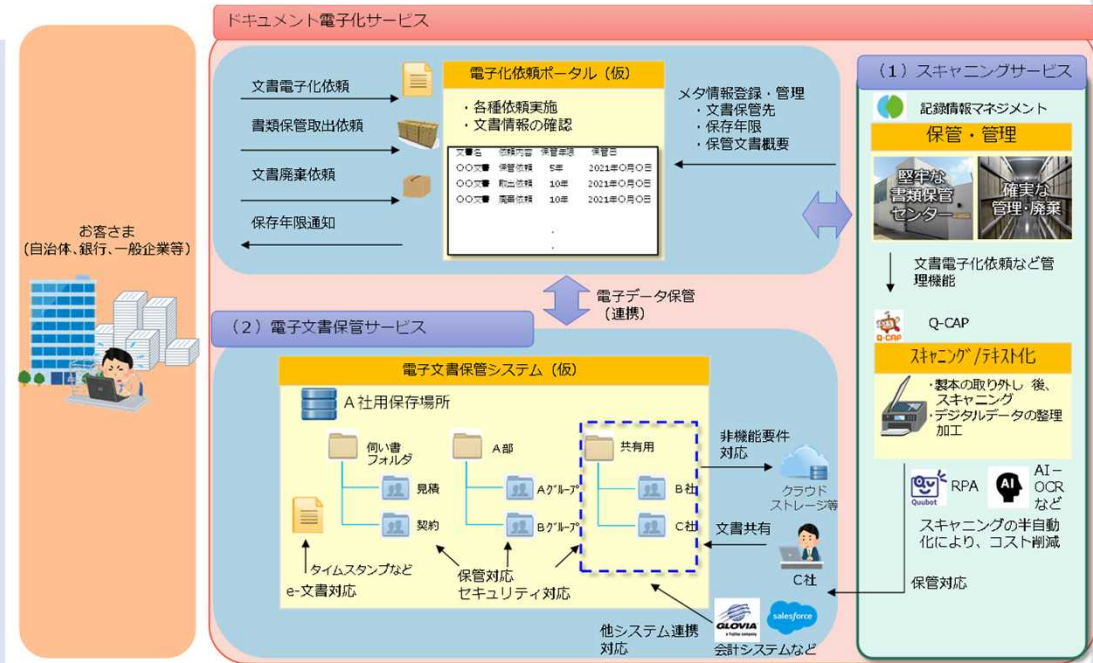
ドキュメント電子化サービス

お客さま
(自治体、銀行、一般企業等)

文書電子化依頼

書類保管取出依頼

文書廃棄依頼

保存年限通知

電子化依頼ポータル(仮)

・各種依頼実施
・文書情報の確認

| 文書名 | 依頼内容 | 保管年限 | 保管日 |
|---|---|---|---|
| ○○文書 | 保管依頼 | 5年 | 2021年○月○日 |
| ○○文書 | 取出依頼 | 10年 | 2021年○月○日 |
| ○○文書 | 廃棄依頼 | 10年 | 2021年○月○日 |

メタ情報登録・管理
・文書保管先
・保存年限
・保管文書概要

電子データ保管
(連携)

(1) スキャニングサービス

記録情報マネジメント

保管・管理

堅牢な書類保管センター

確実な管理・廃棄

文書電子化依頼など管理機能

Q-CAP

スキャニング/テキスト化

・製本の取り外し 後、スキャニング
・デジタルデータの整理加工

RPA

AI-OCRなど

スキャニングの半自動化により、コスト削減

保管対応

(2) 電子文書保管サービス

電子文書保管システム(仮)

A社用保存場所

伺い書フォルダ

見積

契約

A部

Aグループ

Bグループ

共有用

B社

C社

非機能要件対応

クラウドストレージ等

文書共有

C社

タイムスタンプなど

e-文書対応

保管対応
セキュリティ対応

他システム連携対応

GLOVIA

salesforce

会計システムなど